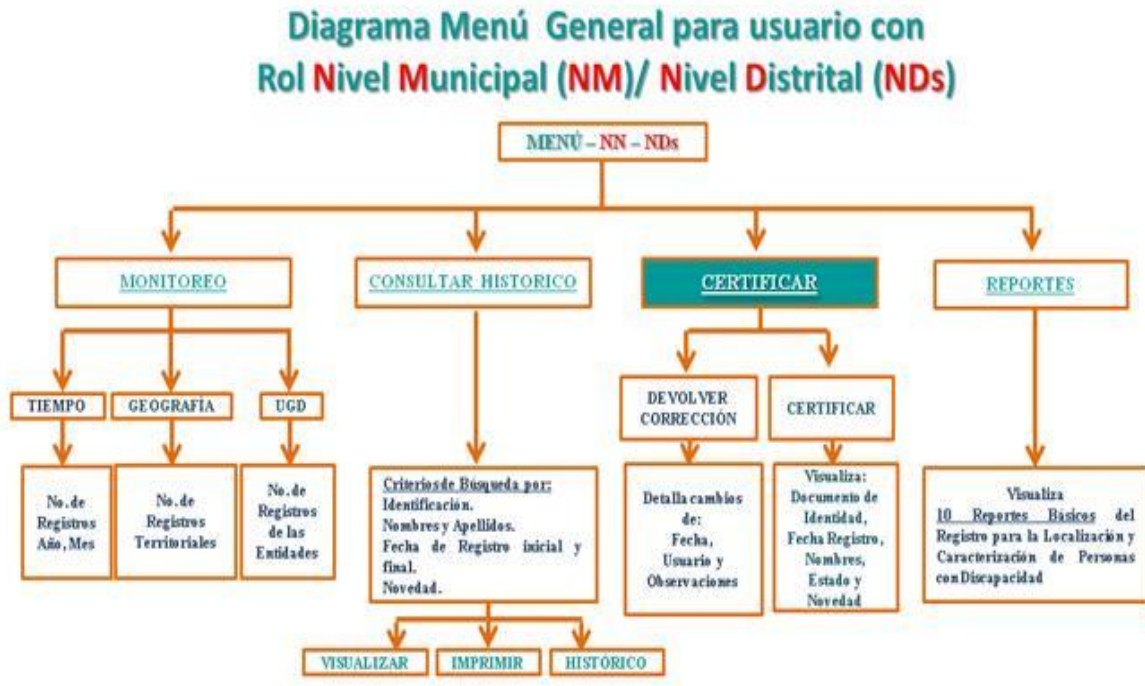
Diagrama Menú General para usuario con Rol Nivel Municipal (NM)/ Nivel Distrital (NDs)

MENÚ – NN – NDs

MONITOREO

CONSULTAR HISTORICO

CERTIFICAR

REPORTES

TIEMPO

GEOGRAFÍA

UGD

No. de Registros Año, Mes

No. de Registros Territoriales

No. de Registros de las Entidades

Criterios de Búsqueda por:
Identificación.
Nombres y Apellidos.
Fecha de Registro inicial y final.
Novedad.

VISUALIZAR

IMPRIMIR

HISTÓRICO

DEVOLVER CORRECCIÓN

CERTIFICAR

Detalla cambios de: Fecha, Usuario y Observaciones

Visualiza: Documento de Identidad, Fecha Registro, Nombres, Estado y Novedad

Visualiza 10 Reportes Básicos del Registro para la Localización y Caracterización de Personas con Discapacidad